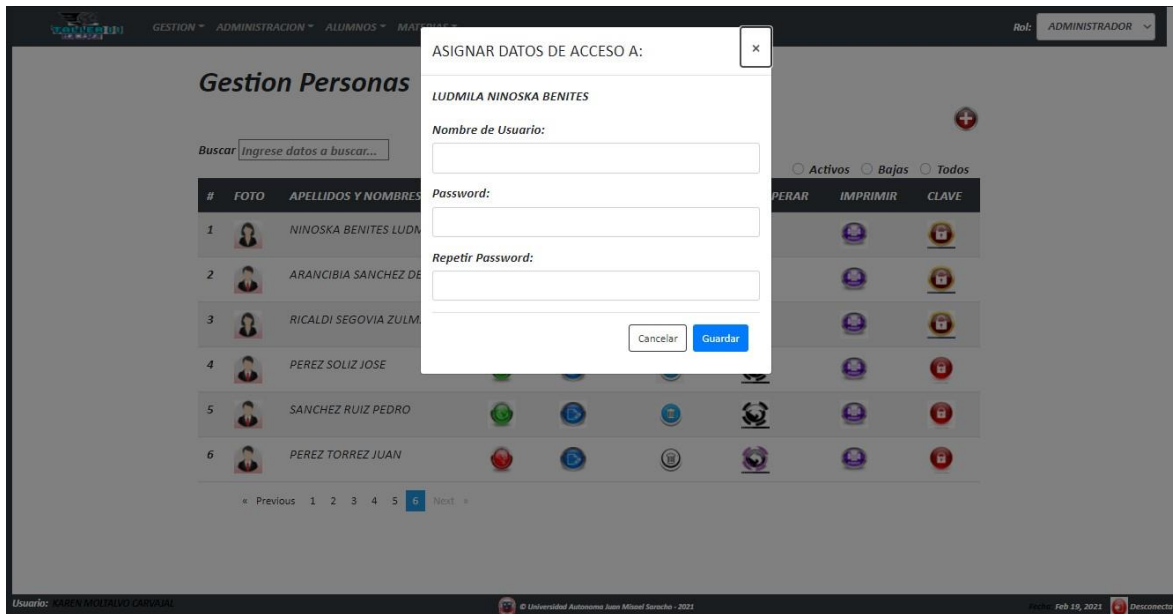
GESTION ▾ ADMINISTRACION ▾ ALUMNOS ▾ MAT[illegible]

Rol: ADMINISTRADOR

Gestion Personas

Buscar Ingrese datos a buscar...

○ Activos ○ Bajas ○ Todos

| # | FOTO | APELLIDOS Y NOMBRES | | | | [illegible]PERAR | IMPRIMIR | CLAVE |
|---|---|---|---|---|---|---|---|---|
| 1 | | NINOSKA BENITES LUDM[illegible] | | | | | | |
| 2 | | ARANCIBIA SANCHEZ DE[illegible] | | | | | | |
| 3 | | RICALDI SEGOVIA ZULM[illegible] | | | | | | |
| 4 | | PEREZ SOLIZ JOSE | | | | | | |
| 5 | | SANCHEZ RUIZ PEDRO | | | | | | |
| 6 | | PEREZ TORREZ JUAN | | | | | | |

« Previous 1 2 3 4 5 6 Next »

ASIGNAR DATOS DE ACCESO A:

×

LUDMILA NINOSKA BENITES

Nombre de Usuario:

Password:

Repetir Password:

Cancelar Guardar

Usuario: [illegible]

© Universidad Autonoma Juan Misael Saracho - 2021

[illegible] Feb 19, 2021 Desconecta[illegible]